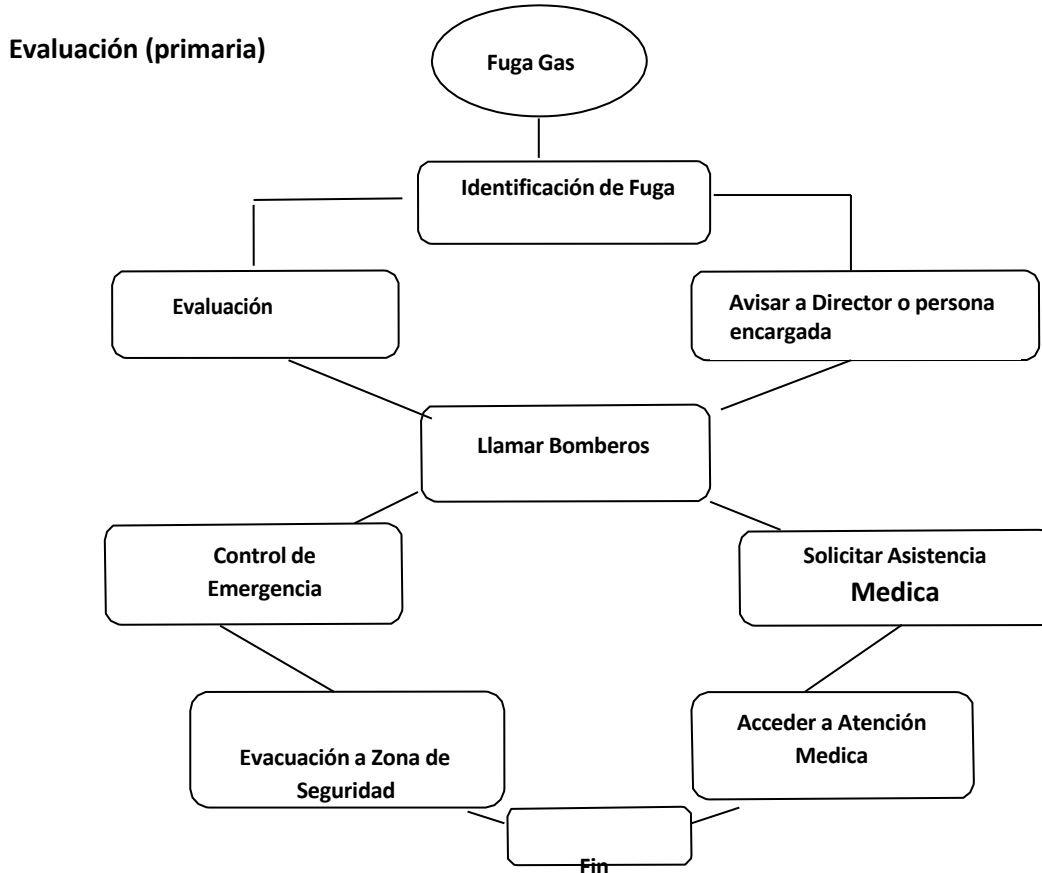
Evaluación (primaria)

Fuga Gas

Identificación de Fuga

Evaluación

Avisar a Director o persona encargada

Llamar Bomberos

Control de Emergencia

Solicitar Asistencia Medica

Evacuación a Zona de Seguridad

Acceder a Atención Medica

Fin